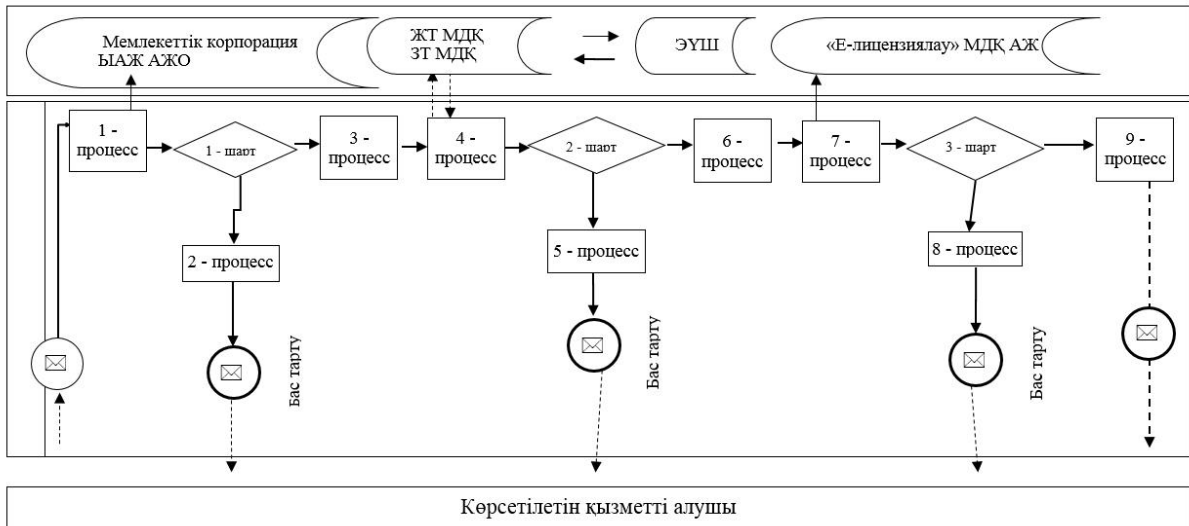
Мемлекеттік корпорация ЫАЖ АЖО

ЖТ МДҚ
ЗТ МДҚ

ЭҮШ

«Е-лицензиялау» МДҚ АЖ

1 - процесс

1 - шарт

3 - процесс

4 - процесс

2 - шарт

6 - процесс

7 - процесс

3 - шарт

9 - процесс

2 - процесс

5 - процесс

8 - процесс

Бас тарту

Бас тарту

Бас тарту

Көрсетілетін қызметті алушы